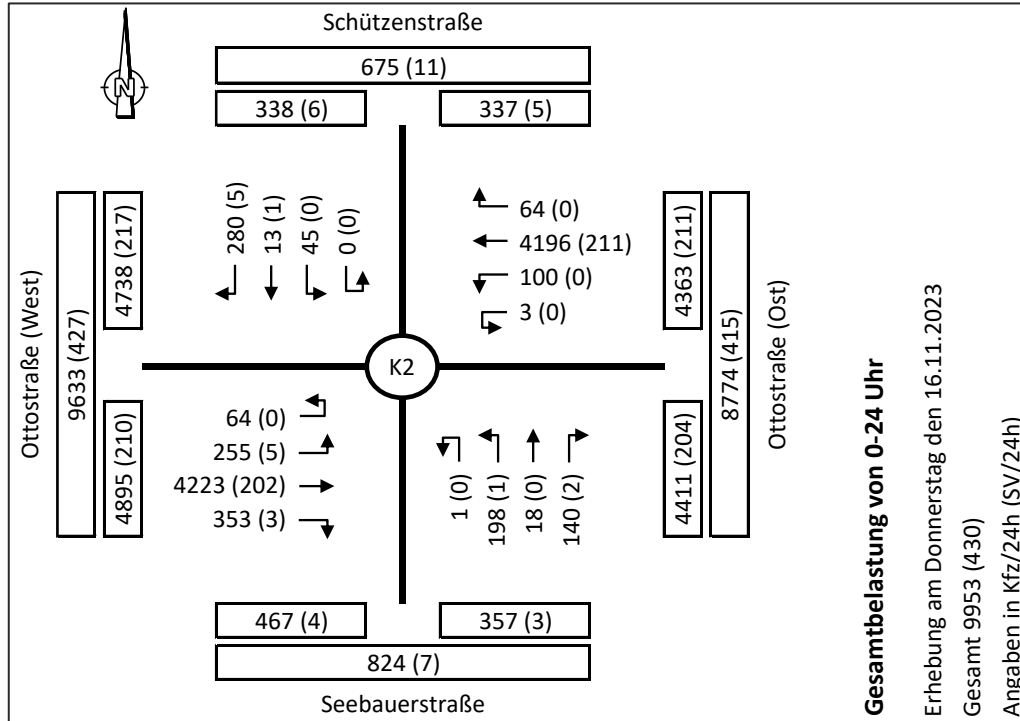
Schützenstraße

675 (11)

338 (6)

337 (5)

N

280 (5)
13 (1)
45 (0)
0 (0)

64 (0)
4196 (211)
100 (0)
3 (0)

Ottostraße (West)

9633 (427)

4738 (217)

4895 (210)

4363 (211)

4411 (204)

8774 (415)

Ottostraße (Ost)

K2

64 (0)
255 (5)
4223 (202)
353 (3)

1 (0)
198 (1)
18 (0)
140 (2)

467 (4)

357 (3)

824 (7)

Seebauerstraße

**Gesamtbelastung von 0-24 Uhr**

Erhebung am Donnerstag den 16.11.2023

Gesamt 9953 (430)

Angaben in Kfz/24h (SV/24h)